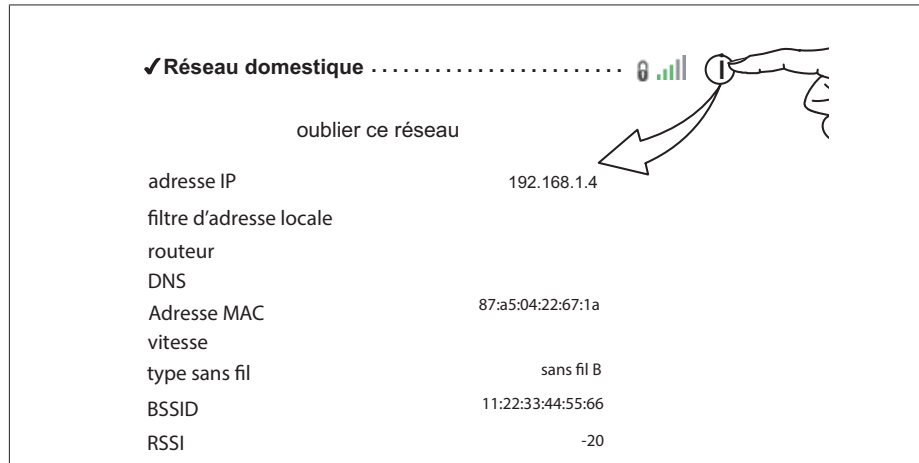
✓Réseau domestique ........................... I

oublier ce réseau

| | |
|---|---|
| adresse IP | 192.168.1.4 |
| filtre d'adresse locale | |
| routeur | |
| DNS | |
| Adresse MAC | 87:a5:04:22:67:1a |
| vitesse | |
| type sans fil | sans fil B |
| BSSID | 11:22:33:44:55:66 |
| RSSI | -20 |